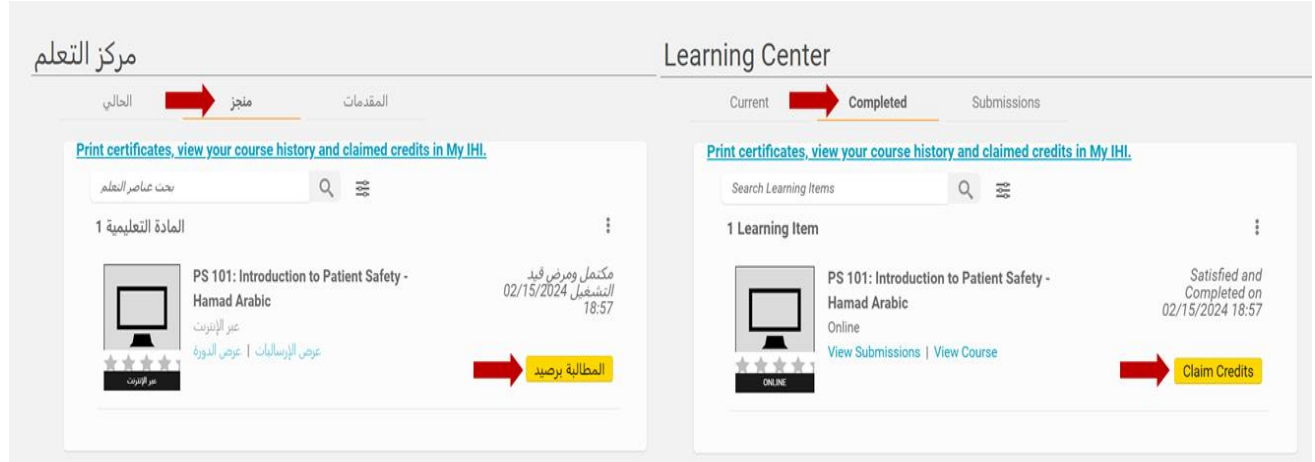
مركز التعلم

الحالي | منجز | المقدمات

Print certificates, view your course history and claimed credits in My IHI.

بحث عناصر التعلم

المادة التعليمية 1

PS 101: Introduction to Patient Safety - Hamad Arabic

عبر الإنترنت

عرض الإرساليات | عرض الدورة

عبر الإنترنت

مكتمل ومرض قيد التشغيل 02/15/2024 18:57

المطالبة برصيد

Learning Center

Current | Completed | Submissions

Print certificates, view your course history and claimed credits in My IHI.

Search Learning Items

1 Learning Item

PS 101: Introduction to Patient Safety - Hamad Arabic

Online

View Submissions | View Course

ONLINE

Satisfied and Completed on 02/15/2024 18:57

Claim Credits